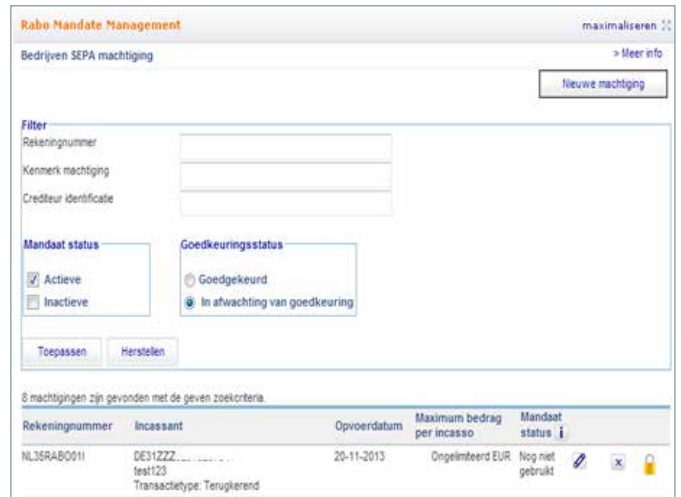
Rabo Mandate Management
maximaliseren

Bedrijven SEPA machtiging
> Meer info

Nieuwe machtiging

Filter
Rekeningnummer
Kenmerk machtiging
Crediteur identificatie

Mandaat status
Actieve
Inactieve

Goedkeuringsstatus
Goedgekeurd
In afwachting van goedkeuring

Toepassen
Herstellen

8 machtigingen zijn gevonden met de geven zoekcriteria.

| Rekeningnummer | Incassant | Opvoerdatum | Maximum bedrag per incasso | Mandaat status |
|---|---|---|---|---|
| NL35RABO01I | DE31ZZZ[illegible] test123 Transactietype: Terugkerend | 20-11-2013 | Ongelimiteerd EUR | Nog niet gebruikt |